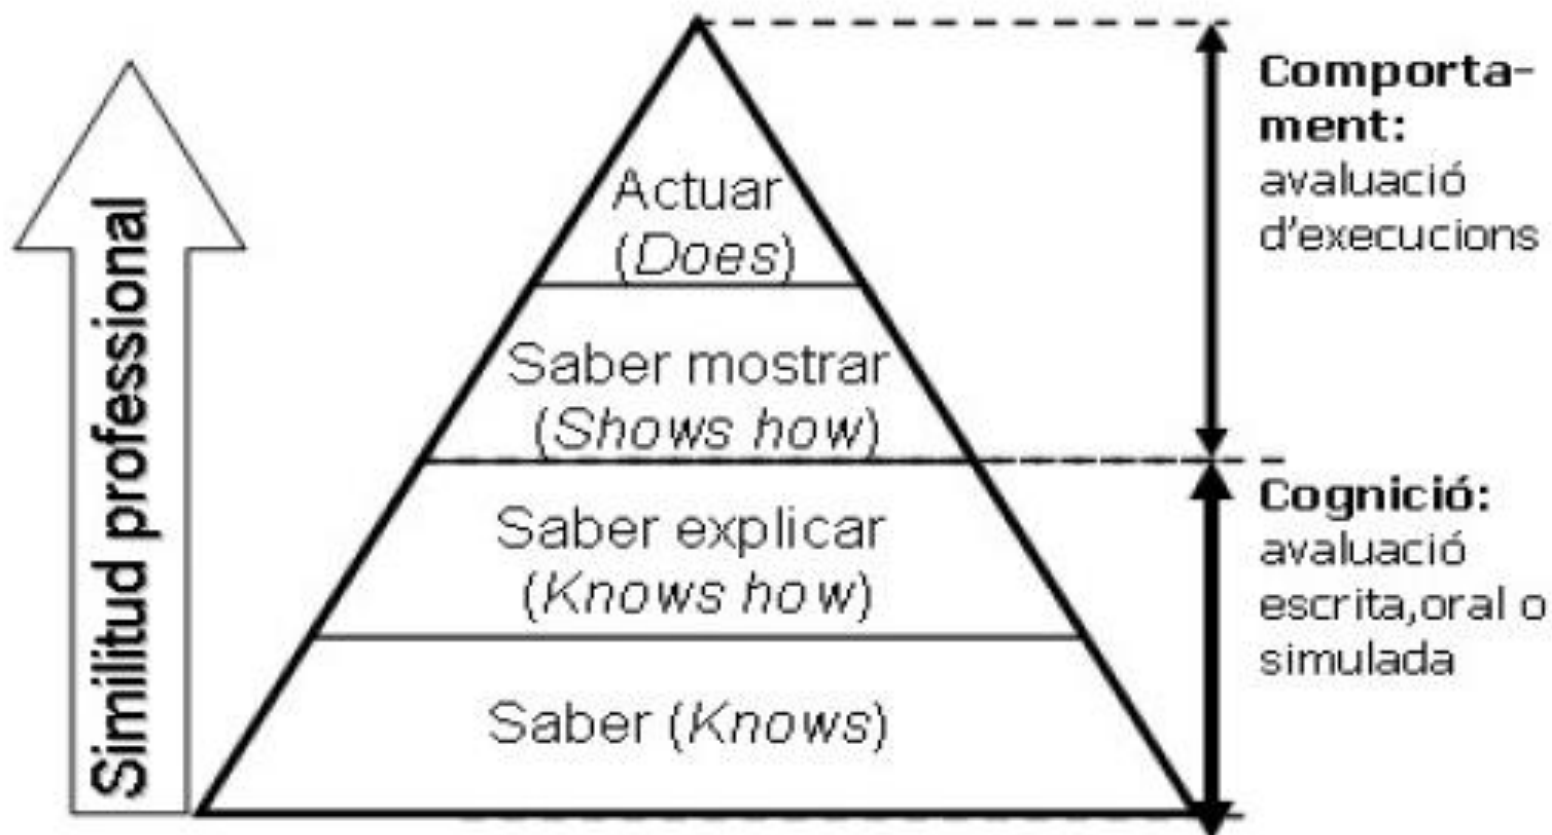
Similitud professional

Actuar (*Does*)

Saber mostrar (*Shows how*)

Saber explicar (*Knows how*)

Saber (*Knows*)

**Comportament:** avaluació d'execucions

**Cognició:** avaluació escrita,oral o simulada